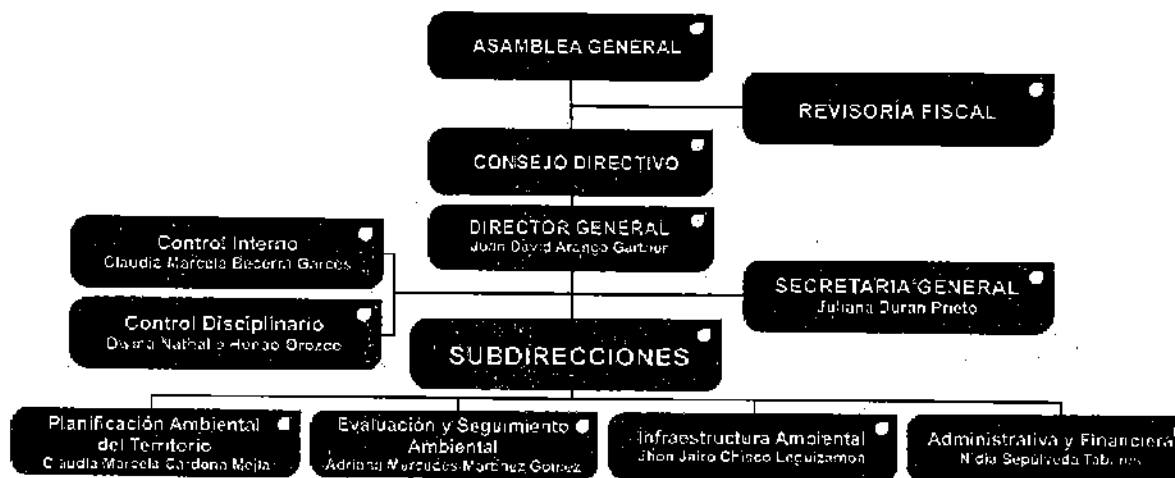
ASAMBLEA GENERAL

REVISORÍA FISCAL

CONSEJO DIRECTIVO

DIRECTOR GENERAL
Juan David Arango Gartner

Control Interno
Claudia Marcela Becerra Garces

Control Disciplinario
Diana Nathalie Henao Orozco

SECRETARIA GENERAL
Juliana Duran Prieto

SUBDIRECCIONES

Planificación Ambiental del Territorio
Claudia Marcela Cardona Mejia

Evaluación y Seguimiento Ambiental
Adriana Mercedes Martinez Gomez

Infraestructura Ambiental
Jhon Jairo Chisco Leguizamon

Administrativa y Financiera
Nidia Sepulveda Tab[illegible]